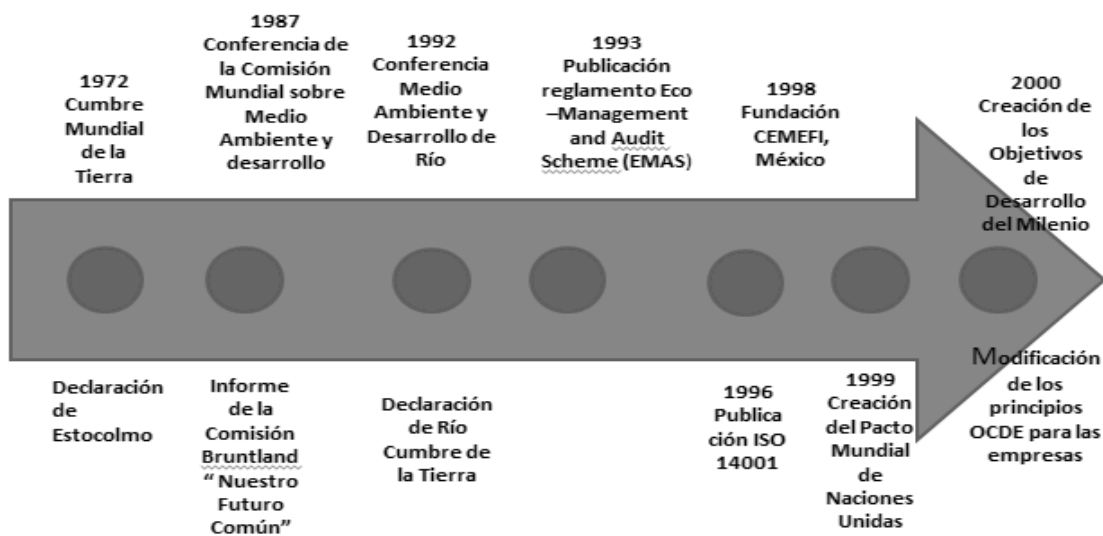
1972 Cumbre Mundial de la Tierra

1987 Conferencia de la Comisión Mundial sobre Medio Ambiente y desarrollo

1992 Conferencia Medio Ambiente y Desarrollo de Río

1993 Publicación reglamento Eco –Management and Audit Scheme (EMAS)

1998 Fundación CEMEFI, México

2000 Creación de los Objetivos de Desarrollo del Milenio

Declaración de Estocolmo

Informe de la Comisión Bruntland "Nuestro Futuro Común"

Declaración de Río Cumbre de la Tierra

1996 Publicación ISO 14001

1999 Creación del Pacto Mundial de Naciones Unidas

Modificación de los principios OCDE para las empresas